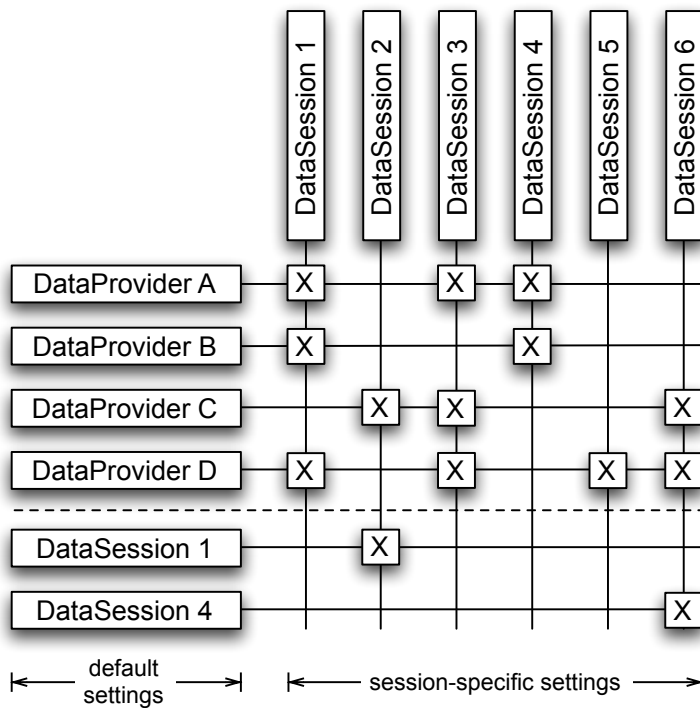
DataSession 1
DataSession 2
DataSession 3
DataSession 4
DataSession 5
DataSession 6

| | DataSession 1 | DataSession 2 | DataSession 3 | DataSession 4 | DataSession 5 | DataSession 6 |
|---|---|---|---|---|---|---|
| DataProvider A | X | | X | X | | |
| DataProvider B | X | | | X | | |
| DataProvider C | | X | X | | | X |
| DataProvider D | X | | X | | X | X |
| DataSession 1 | | X | | | | |
| DataSession 4 | | | | | | X |

default settings
session-specific settings